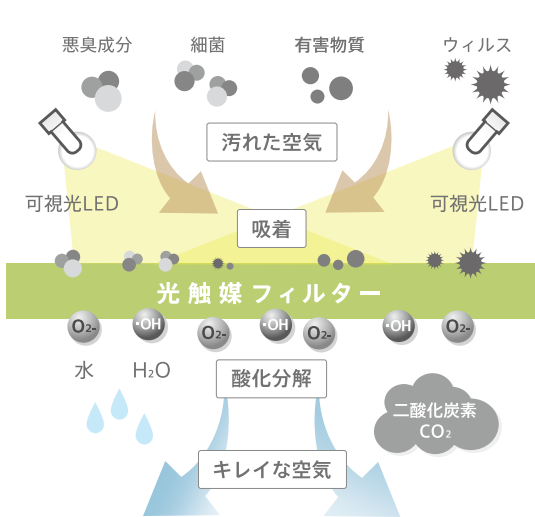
悪臭成分　細菌　有害物質　ウィルス

汚れた空気

可視光LED　可視光LED

吸着

光触媒フィルター

$O_2^-$　$\cdot OH$　$O_2^-$　$\cdot OH$　$O_2^-$　$\cdot OH$　$O_2^-$

水　$H_2O$

酸化分解

二酸化炭素 $CO_2$

キレイな空気